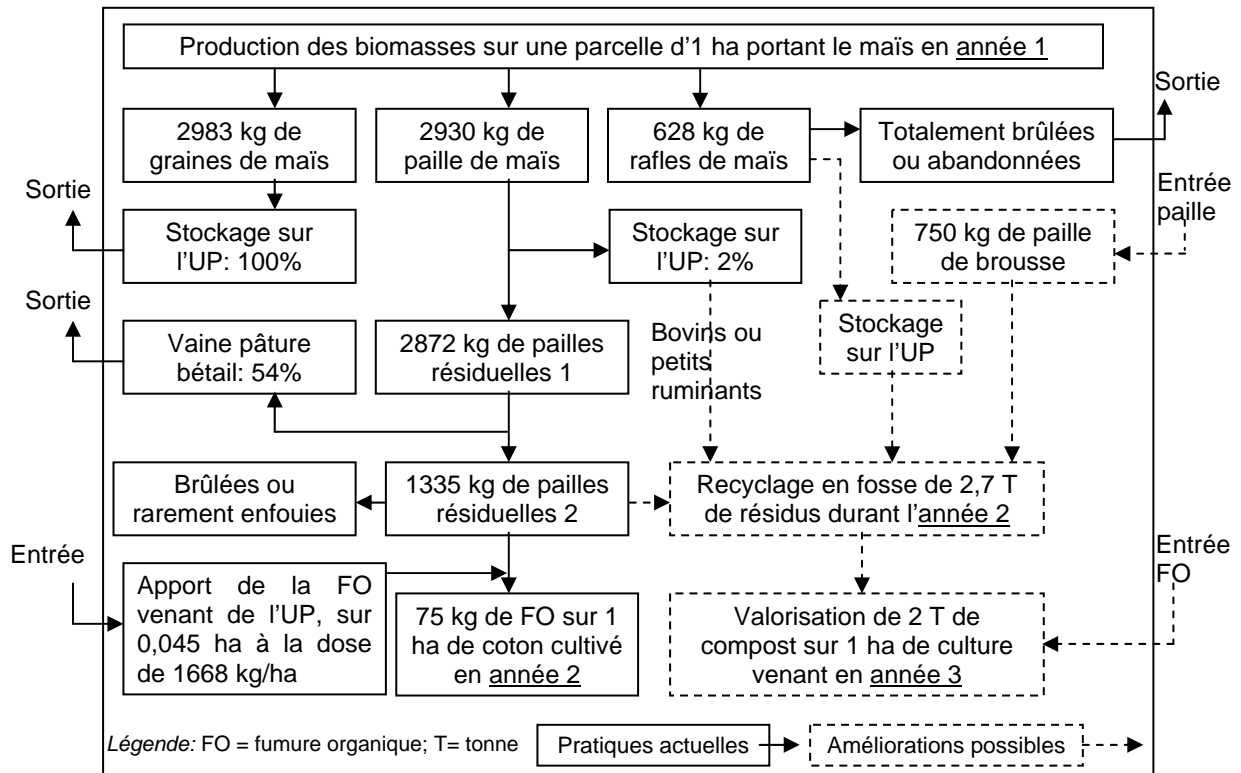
Production des biomasses sur une parcelle d'1 ha portant le maïs en année 1

2983 kg de graines de maïs

2930 kg de paille de maïs

628 kg de rafles de maïs

Totalement brûlées ou abandonnées

Sortie

Sortie

Stockage sur l'UP: 100%

Stockage sur l'UP: 2%

Entrée paille

750 kg de paille de brousse

Sortie

Vaine pâture bétail: 54%

2872 kg de pailles résiduelles 1

Bovins ou petits ruminants

Stockage sur l'UP

Brûlées ou rarement enfouies

1335 kg de pailles résiduelles 2

Recyclage en fosse de 2,7 T de résidus durant l'année 2

Entrée

Apport de la FO venant de l'UP, sur 0,045 ha à la dose de 1668 kg/ha

75 kg de FO sur 1 ha de coton cultivé en année 2

Entrée FO

Valorisation de 2 T de compost sur 1 ha de culture venant en année 3

Légende: FO = fumure organique; T= tonne

Pratiques actuelles

Améliorations possibles